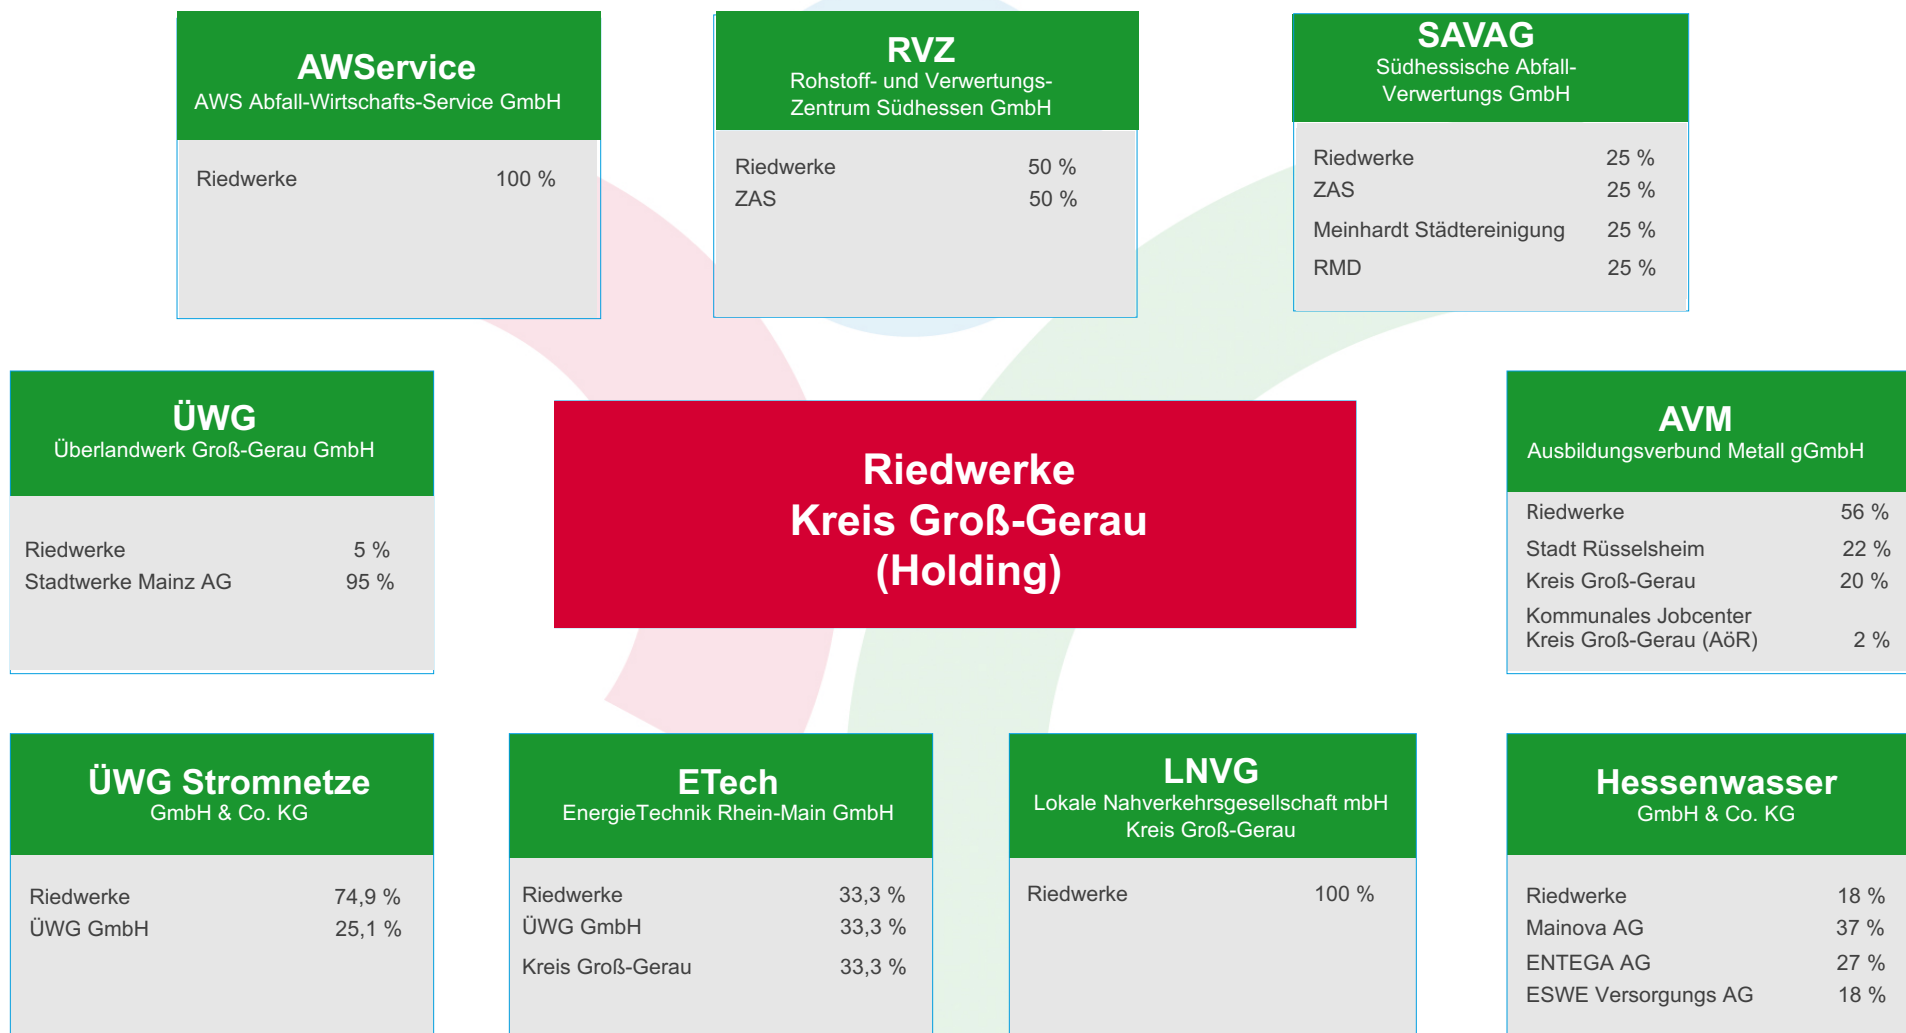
AWService
AWS Abfall-Wirtschafts-Service GmbH

Riedwerke 100 %

RVZ
Rohstoff- und Verwertungs-Zentrum Südhessen GmbH

Riedwerke 50 %
ZAS 50 %

SAVAG
Südhessische Abfall-Verwertungs GmbH

Riedwerke 25 %
ZAS 25 %
Meinhardt Städtereinigung 25 %
RMD 25 %

ÜWG
Überlandwerk Groß-Gerau GmbH

Riedwerke 5 %
Stadtwerke Mainz AG 95 %

Riedwerke
Kreis Groß-Gerau
(Holding)

AVM
Ausbildungsverbund Metall gGmbH

Riedwerke 56 %
Stadt Rüsselsheim 22 %
Kreis Groß-Gerau 20 %
Kommunales Jobcenter Kreis Groß-Gerau (AöR) 2 %

ÜWG Stromnetze
GmbH & Co. KG

Riedwerke 74,9 %
ÜWG GmbH 25,1 %

ETech
EnergieTechnik Rhein-Main GmbH

Riedwerke 33,3 %
ÜWG GmbH 33,3 %
Kreis Groß-Gerau 33,3 %

LNVG
Lokale Nahverkehrsgesellschaft mbH
Kreis Groß-Gerau

Riedwerke 100 %

Hessenwasser
GmbH & Co. KG

Riedwerke 18 %
Mainova AG 37 %
ENTEGA AG 27 %
ESWE Versorgungs AG 18 %